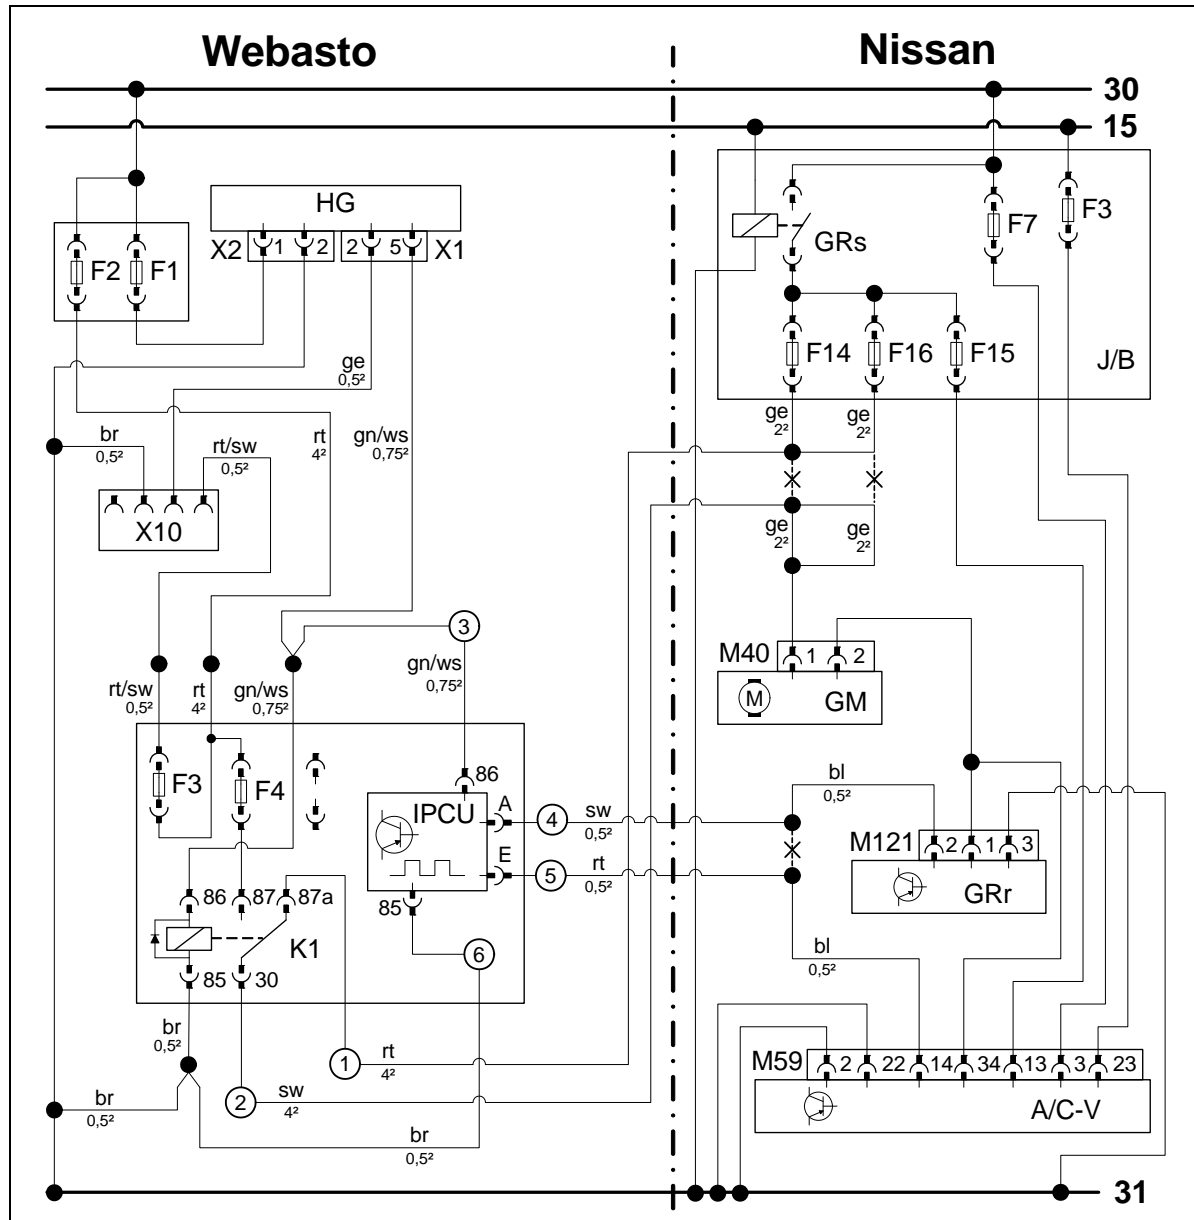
Webasto

Nissan

30

15

HG

X2 1 2

2 5 X1

F2 F1

GRs

F7

F3

F14 F16 F15

J/B

ge 0,5²

br 0,5²

rt/sw 0,5²

rt 4²

gn/ws 0,75²

X10

ge 2²

ge 2²

ge 2²

ge 2²

M40 1 2

M GM

3

gn/ws 0,75²

rt/sw 0,5²

rt 4²

gn/ws 0,75²

F3

F4

86

IPCU

A

E

4

5

sw 0,5²

rt 0,5²

bl 0,5²

M121 2 1 3

GRr

85

6

86 87 87a

K1

85 30

br 0,5²

1

rt 4²

2

sw 4²

br 0,5²

br 0,5²

bl 0,5²

M59 2 22 14 34 13 3 23

A/C-V

31